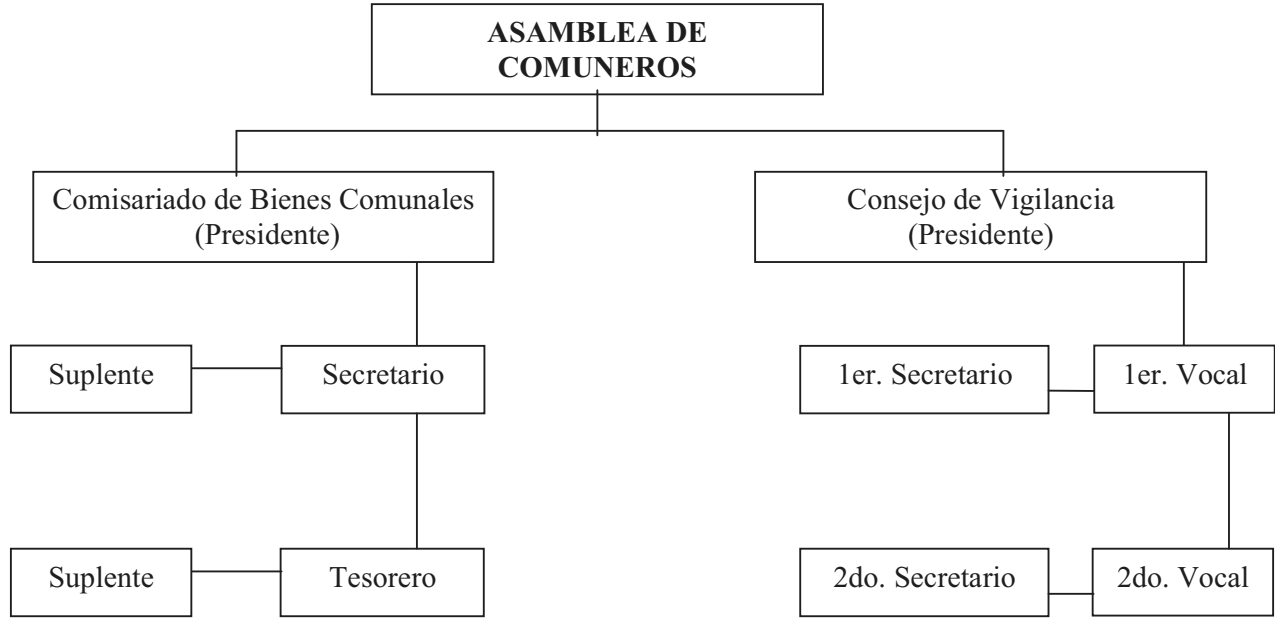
ASAMBLEA DE COMUNEROS

Comisariado de Bienes Comunales (Presidente)

Consejo de Vigilancia (Presidente)

Suplente

Secretario

1er. Secretario

1er. Vocal

Suplente

Tesorero

2do. Secretario

2do. Vocal